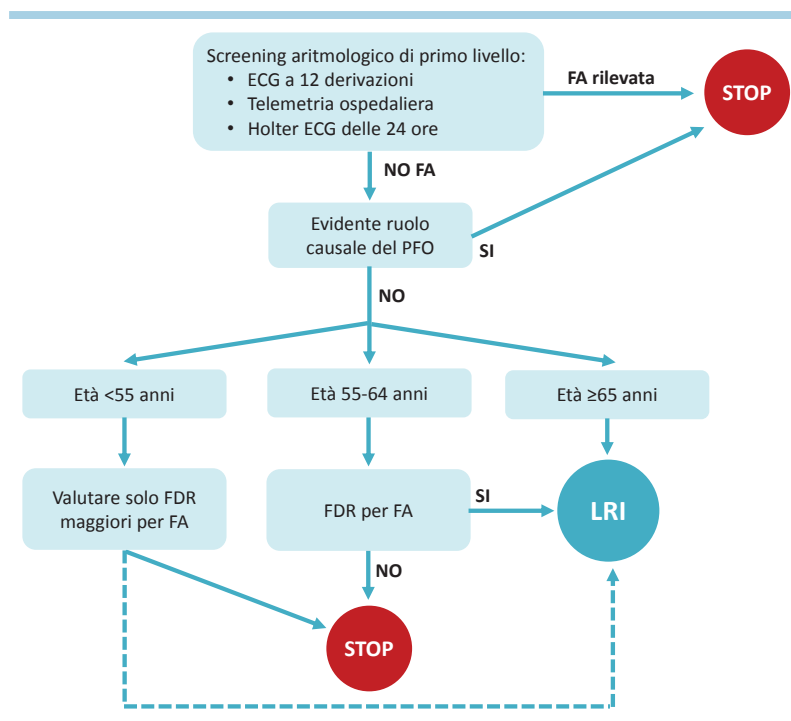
Screening aritmologico di primo livello:
- ECG a 12 derivazioni
- Telemetria ospedaliera
- Holter ECG delle 24 ore

FA rilevata

STOP

NO FA

Evidente ruolo causale del PFO

SI

NO

Età <55 anni

Età 55-64 anni

Età ≥65 anni

Valutare solo FDR maggiori per FA

FDR per FA

SI

LRI

NO

STOP